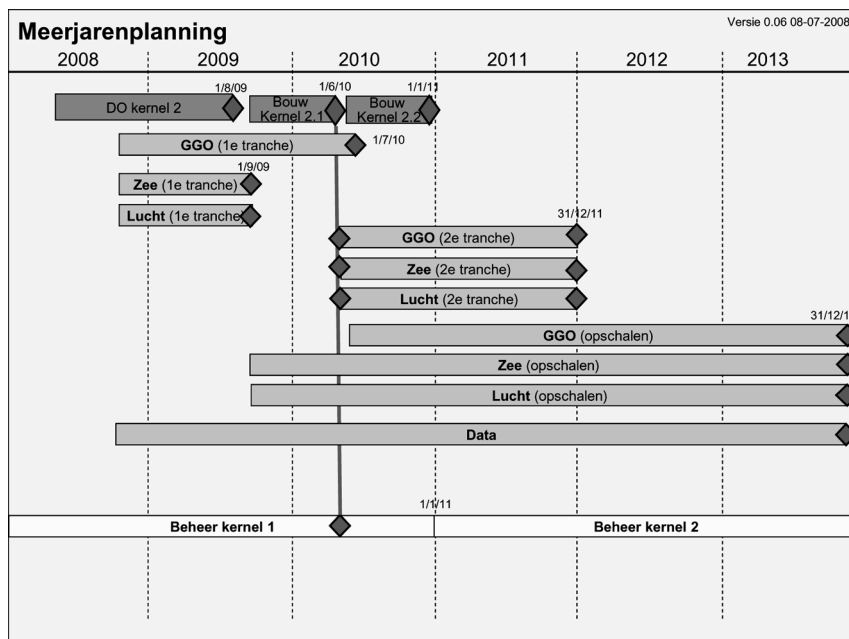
Meerjarenplanning

Versie 0.06 08-07-2008

2008 2009 2010 2011 2012 2013

1/8/09

DO kernel 2

1/6/10

Bouw Kernel 2.1

1/1/11

Bouw Kernel 2.2

GGO (1e tranche)

1/7/10

1/9/09

Zee (1e tranche)

Lucht (1e tranche)

31/12/11

GGO (2e tranche)

Zee (2e tranche)

Lucht (2e tranche)

31/12/1

GGO (opschalen)

Zee (opschalen)

Lucht (opschalen)

Data

1/1/11

Beheer kernel 1

Beheer kernel 2